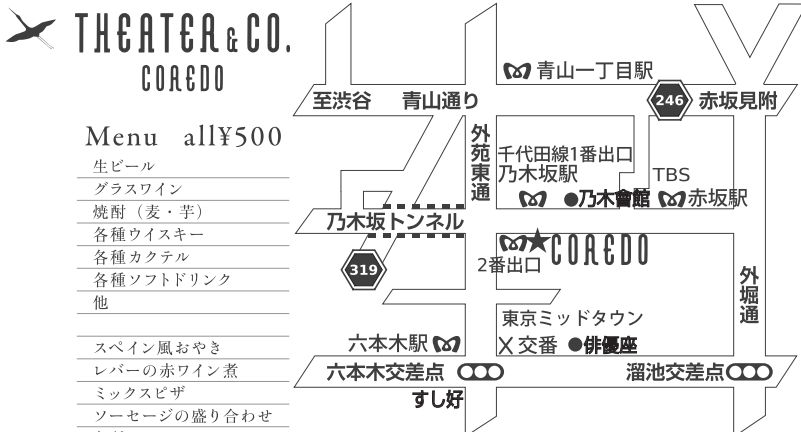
THEATER&CO.
COREDO

Menu all¥500

生ビール
グラスワイン
焼酎（麦・芋）
各種ウイスキー
各種カクテル
各種ソフトドリンク
他

スペイン風おやき
レバーの赤ワイン煮
ミックスピザ
ソーセージの盛り合わせ

青山一丁目駅
至渋谷 青山通り
246 赤坂見附
外苑東通
千代田線1番出口
乃木坂駅
TBS
乃木會館 赤坂駅
乃木坂トンネル
COREDO
2番出口
319
外堀通
東京ミッドタウン
六本木駅
交番 俳優座
六本木交差点
溜池交差点
すし好